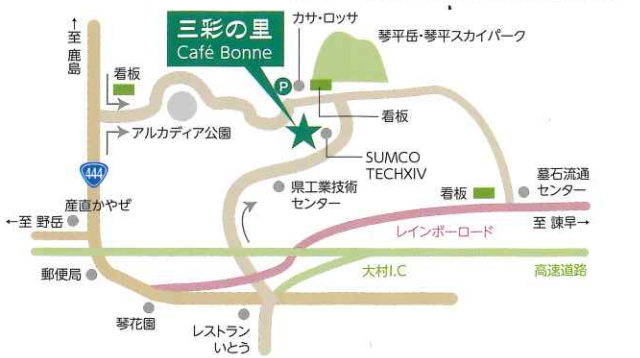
三彩の里
Café Bonne

↑
至
鹿
島

カサ・ロッサ
琴平岳・琴平スカイパーク
看板
P
看板
アルカディア公園
444
SUMCO TECHXIV
県工業技術センター
産直かやぜ
←至 野岳
墓石流通センター
看板
至 諫早→
レインボーロード
大村I.C
高速道路
郵便局
琴花園
レストランいとう